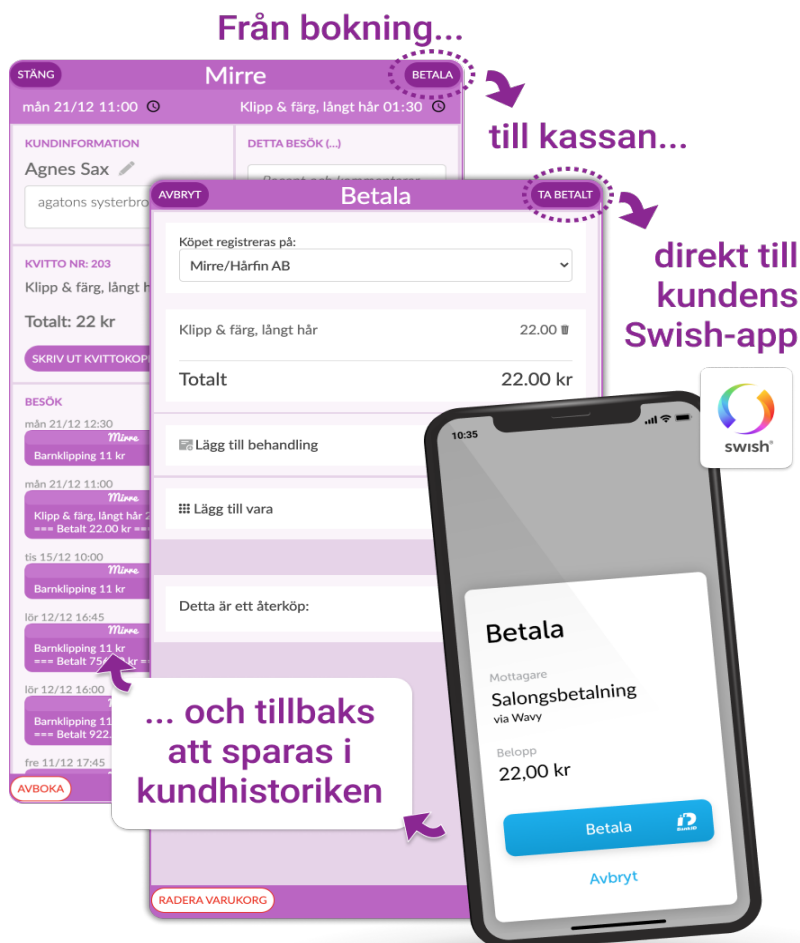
Från bokning...

STÄNG
Mirre
BETALA
mån 21/12 11:00
Klipp & färg, långt hår 01:30

till kassan...

KUNDINFORMATION
Agnes Sax
agatons systerbro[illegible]
DETTA BESÖK (...)

KVITTO NR: 203
Klipp & färg, långt hå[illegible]
Totalt: 22 kr
SKRIV UT KVITTOKOP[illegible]

BESÖK
mån 21/12 12:30
Mirre
Barnklippning 11 kr
mån 21/12 11:00
Mirre
Klipp & färg, långt hår 2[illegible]
=== Betalt 22.00 kr ==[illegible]
tis 15/12 10:00
Mirre
Barnklippning 11 kr
lör 12/12 16:45
Mirre
Barnklippning 11 kr
=== Betalt 75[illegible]
lör 12/12 16:00
Barnklippning 11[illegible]
=== Betalt 922.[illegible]
fre 11/12 17:45
AVBOKA

AVBRYT
Betala
TA BETALT

Köpet registreras på:
Mirre/Hårfin AB
Klipp & färg, långt hår 22.00
Totalt 22.00 kr
Lägg till behandling
Lägg till vara
Detta är ett återköp:
RADERA VARUKORG

direkt till kundens Swish-app

swish

... och tillbaks att sparas i kundhistoriken

10:35
Betala
Mottagare
Salongsbetalning
via Wavy
Belopp
22,00 kr
Betala
Avbryt